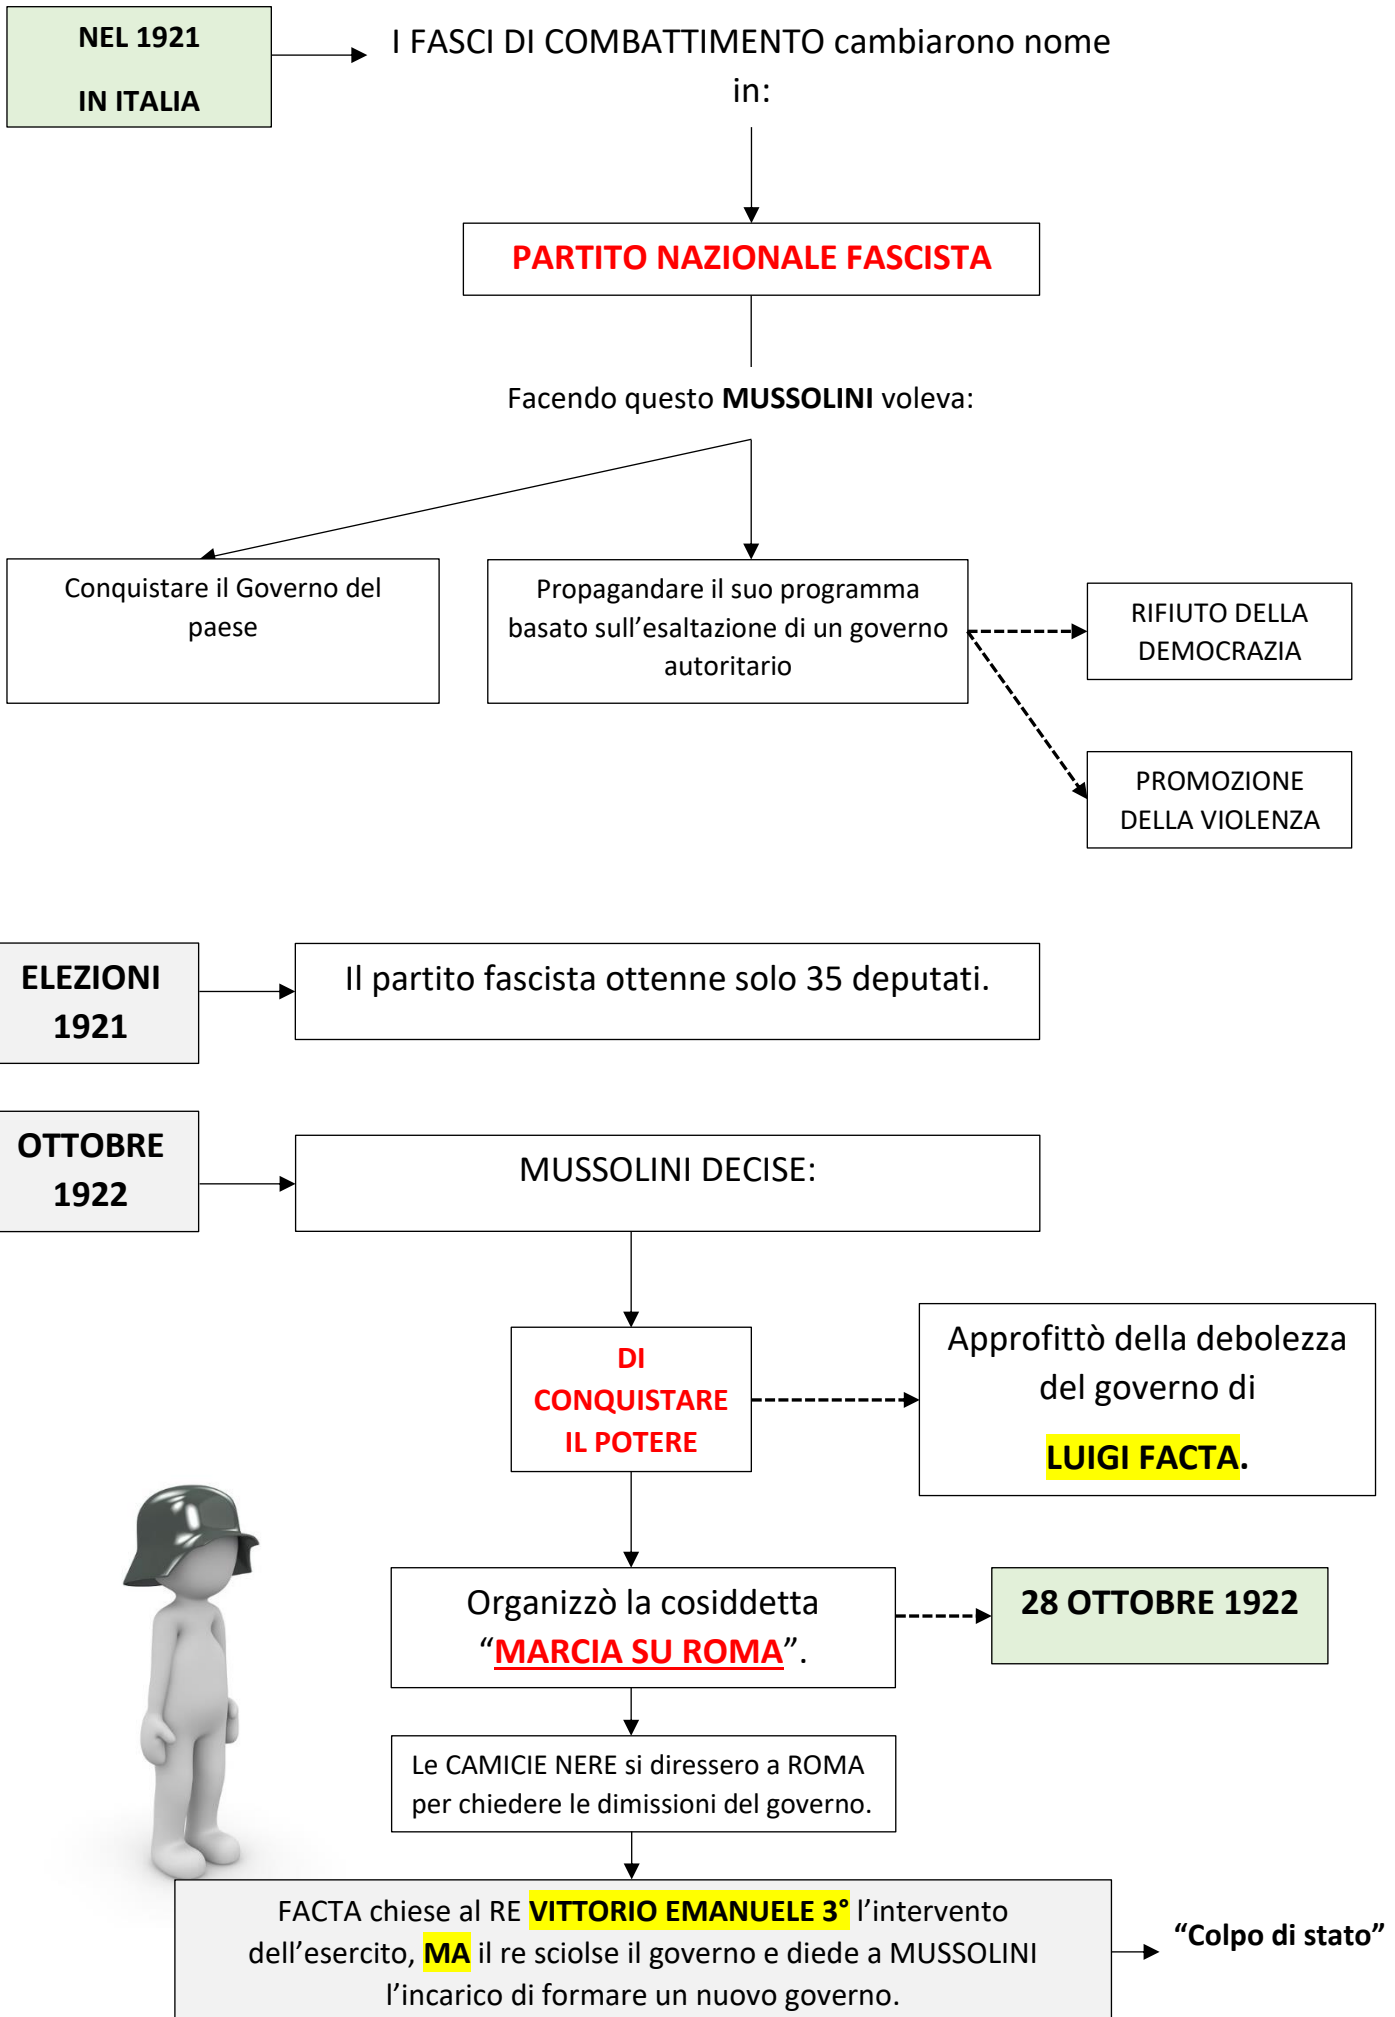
NEL 1921

IN ITALIA

I FASCI DI COMBATTIMENTO cambiarono nome in:

PARTITO NAZIONALE FASCISTA

Facendo questo MUSSOLINI voleva:

Conquistare il Governo del paese

Propagandare il suo programma basato sull’esaltazione di un governo autoritario

RIFIUTO DELLA DEMOCRAZIA

PROMOZIONE DELLA VIOLENZA

ELEZIONI 1921

Il partito fascista ottenne solo 35 deputati.

OTTOBRE 1922

MUSSOLINI DECISE:

DI CONQUISTARE IL POTERE

Approfittò della debolezza del governo di

LUIGI FACTA.

Organizzò la cosiddetta “MARCIA SU ROMA”.

28 OTTOBRE 1922

Le CAMICIE NERE si diressero a ROMA per chiedere le dimissioni del governo.

FACTA chiese al RE VITTORIO EMANUELE 3° l’intervento dell’esercito, MA il re sciolse il governo e diede a MUSSOLINI l’incarico di formare un nuovo governo.

“Colpo di stato”